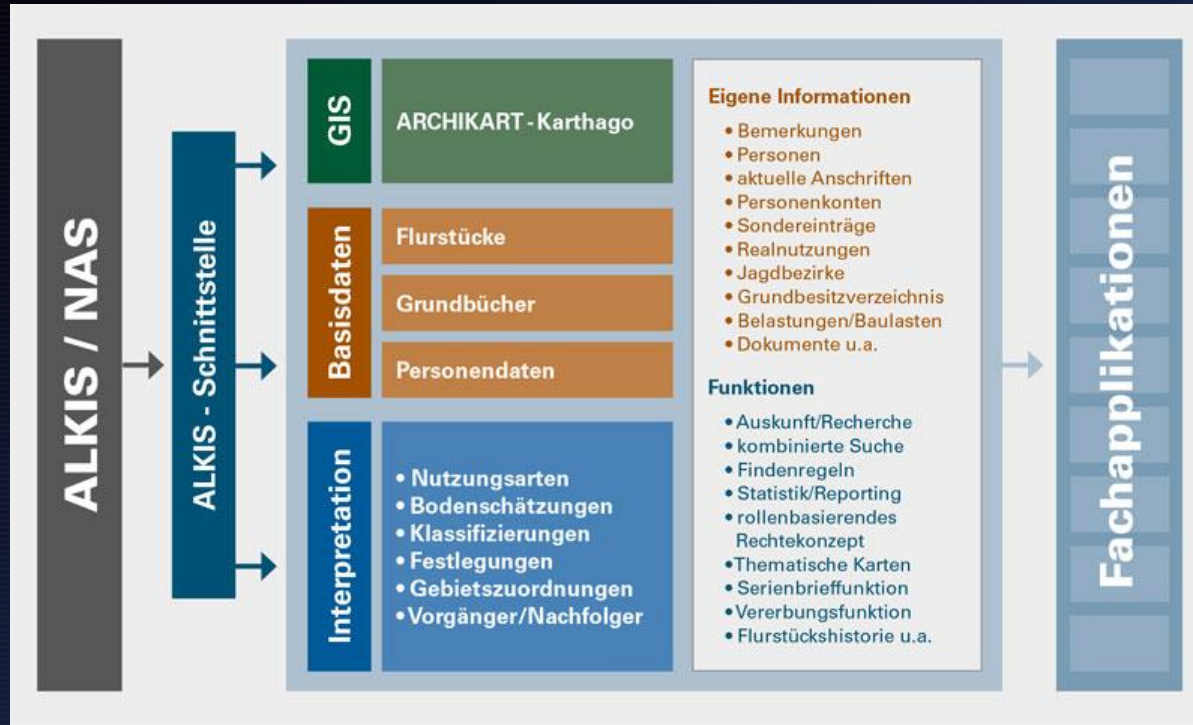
ALKIS / NAS

ALKIS - Schnittstelle

GIS

ARCHIKART - Karthago

Basisdaten

Flurstücke

Grundbücher

Personendaten

Interpretation

• Nutzungsarten
• Bodenschätzungen
• Klassifizierungen
• Festlegungen
• Gebietszuordnungen
• Vorgänger/Nachfolger

Eigene Informationen

• Bemerkungen
• Personen
• aktuelle Anschriften
• Personenkonten
• Sondereinträge
• Realnutzungen
• Jagdbezirke
• Grundbesitzverzeichnis
• Belastungen/Baulasten
• Dokumente u.a.

Funktionen

• Auskunft/Recherche
• kombinierte Suche
• Findenregeln
• Statistik/Reporting
• rollenbasierendes Rechtekonzept
• Thematische Karten
• Serienbrieffunktion
• Vererbungsfunktion
• Flurstückshistorie u.a.

Fachapplikationen